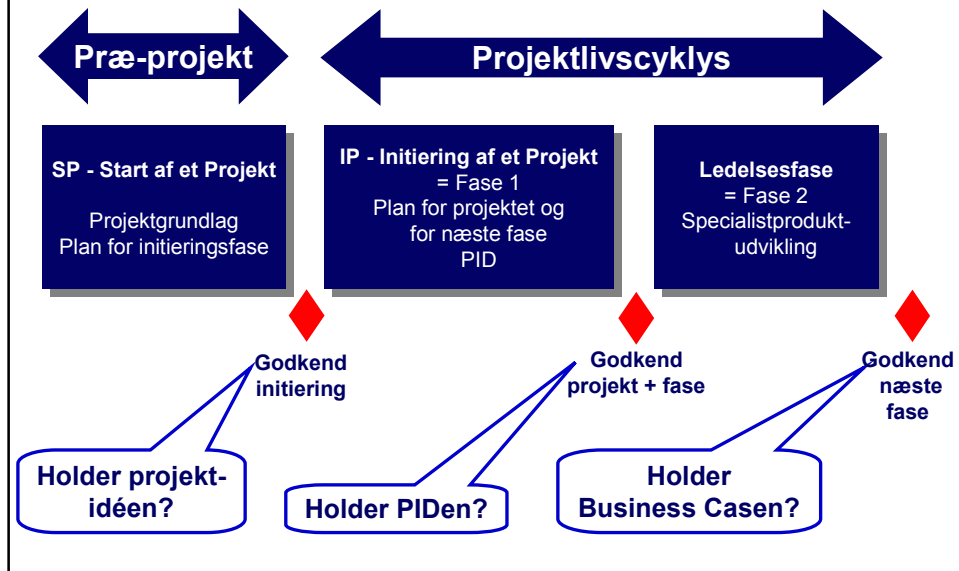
Præ-projekt

Projektlivscyklys

SP - Start af et Projekt

Projektgrundlag
Plan for initieringsfase

IP - Initiering af et Projekt
= Fase 1
Plan for projektet og
for næste fase
PID

Ledelsesfase
= Fase 2
Specialistprodukt-
udvikling

Godkend
initiering

Godkend
projekt + fase

Godkend
næste
fase

Holder projekt-
idéen?

Holder PIDen?

Holder
Business Casen?